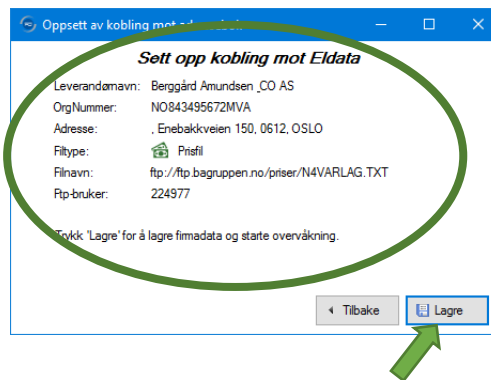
Oppsett av kobling mot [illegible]

Sett opp kobling mot Eldata

| | |
|---|---|
| Leverandørnavn: | Berggård Amundsen ,CO AS |
| OrgNummer: | NO843495672MVA |
| Adresse: | , Enebakkveien 150, 0612, OSLO |
| Filtype: | Prisfil |
| Filnavn: | ftp://ftp.bagruppen.no/priser/N4VARLAG.TXT |
| Ftp-bruker: | 224977 |

Trykk 'Lagre' for å lagre firmadata og starte overvåkning.

Tilbake

Lagre